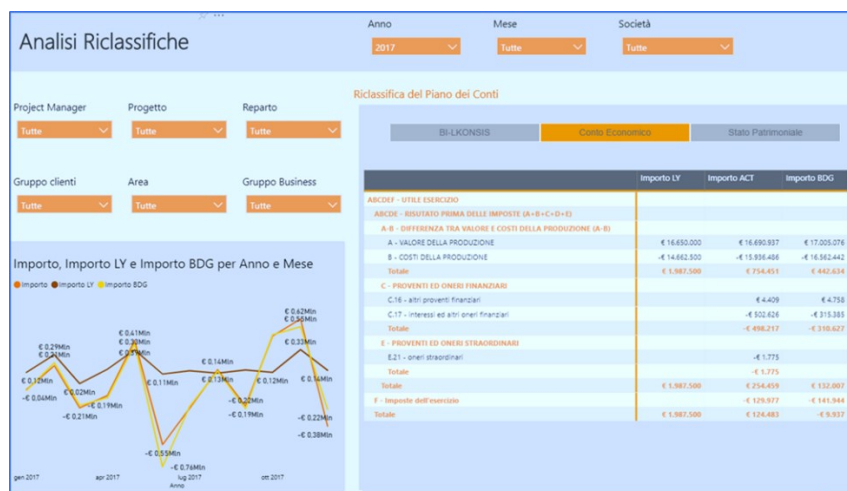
Analisi Riclassifiche

Anno
2017

Mese
Tutte

Società
Tutte

Project Manager
Tutte

Progetto
Tutte

Reparto
Tutte

Gruppo clienti
Tutte

Area
Tutte

Gruppo Business
Tutte

Importo, Importo LY e Importo BDG per Anno e Mese

Importo  Importo LY  Importo BDG

€ 0,29Mln
€ 0,21Mln
€ 0,13Mln
-€ 0,04Mln
€ 0,02Mln
-€ 0,21Mln
-€ 0,19Mln
€ 0,41Mln
€ 0,30Mln
€ 0,31Mln
€ 0,11Mln
-€ 0,55Mln
-€ 0,76Mln
€ 0,14Mln
€ 0,13Mln
-€ 0,22Mln
-€ 0,19Mln
€ 0,12Mln
€ 0,62Mln
€ 0,50Mln
€ 0,33Mln
€ 0,14Mln
-€ 0,22Mln
-€ 0,38Mln

gen 2017  apr 2017  lug 2017  ott 2017
Anno

Riclassifica del Piano dei Conti

BI-LKONSIS  Conto Economico  Stato Patrimoniale

| | Importo LY | Importo ACT | Importo BDG |
|---|---|---|---|
| ABCDEF - UTILE ESERCIZIO | | | |
| ABCDE - RISUTATO PRIMA DELLE IMPOSTE (A+B+C+D+E) | | | |
| A-B - DIFFERENZA TRA VALORE E COSTI DELLA PRODUZIONE (A-B) | | | |
| A - VALORE DELLA PRODUZIONE | € 16.650.000 | € 16.690.937 | € 17.005.076 |
| B - COSTI DELLA PRODUZIONE | -€ 14.662.500 | -€ 15.936.486 | -€ 16.562.442 |
| Totale | € 1.987.500 | € 754.451 | € 442.634 |
| C - PROVENTI ED ONERI FINANZIARI | | | |
| C.16 - altri proventi finanziari | | € 4.409 | € 4.758 |
| C.17 - interessi ed altri oneri finanziari | | -€ 502.626 | -€ 315.385 |
| Totale | | -€ 498.217 | -€ 310.627 |
| E - PROVENTI ED ONERI STRAORDINARI | | | |
| E.21 - oneri straordinari | | -€ 1.775 | |
| Totale | | -€ 1.775 | |
| Totale | € 1.987.500 | € 254.459 | € 132.007 |
| F - Imposte dell'esercizio | | -€ 129.977 | -€ 141.944 |
| Totale | € 1.987.500 | € 124.483 | -€ 9.937 |